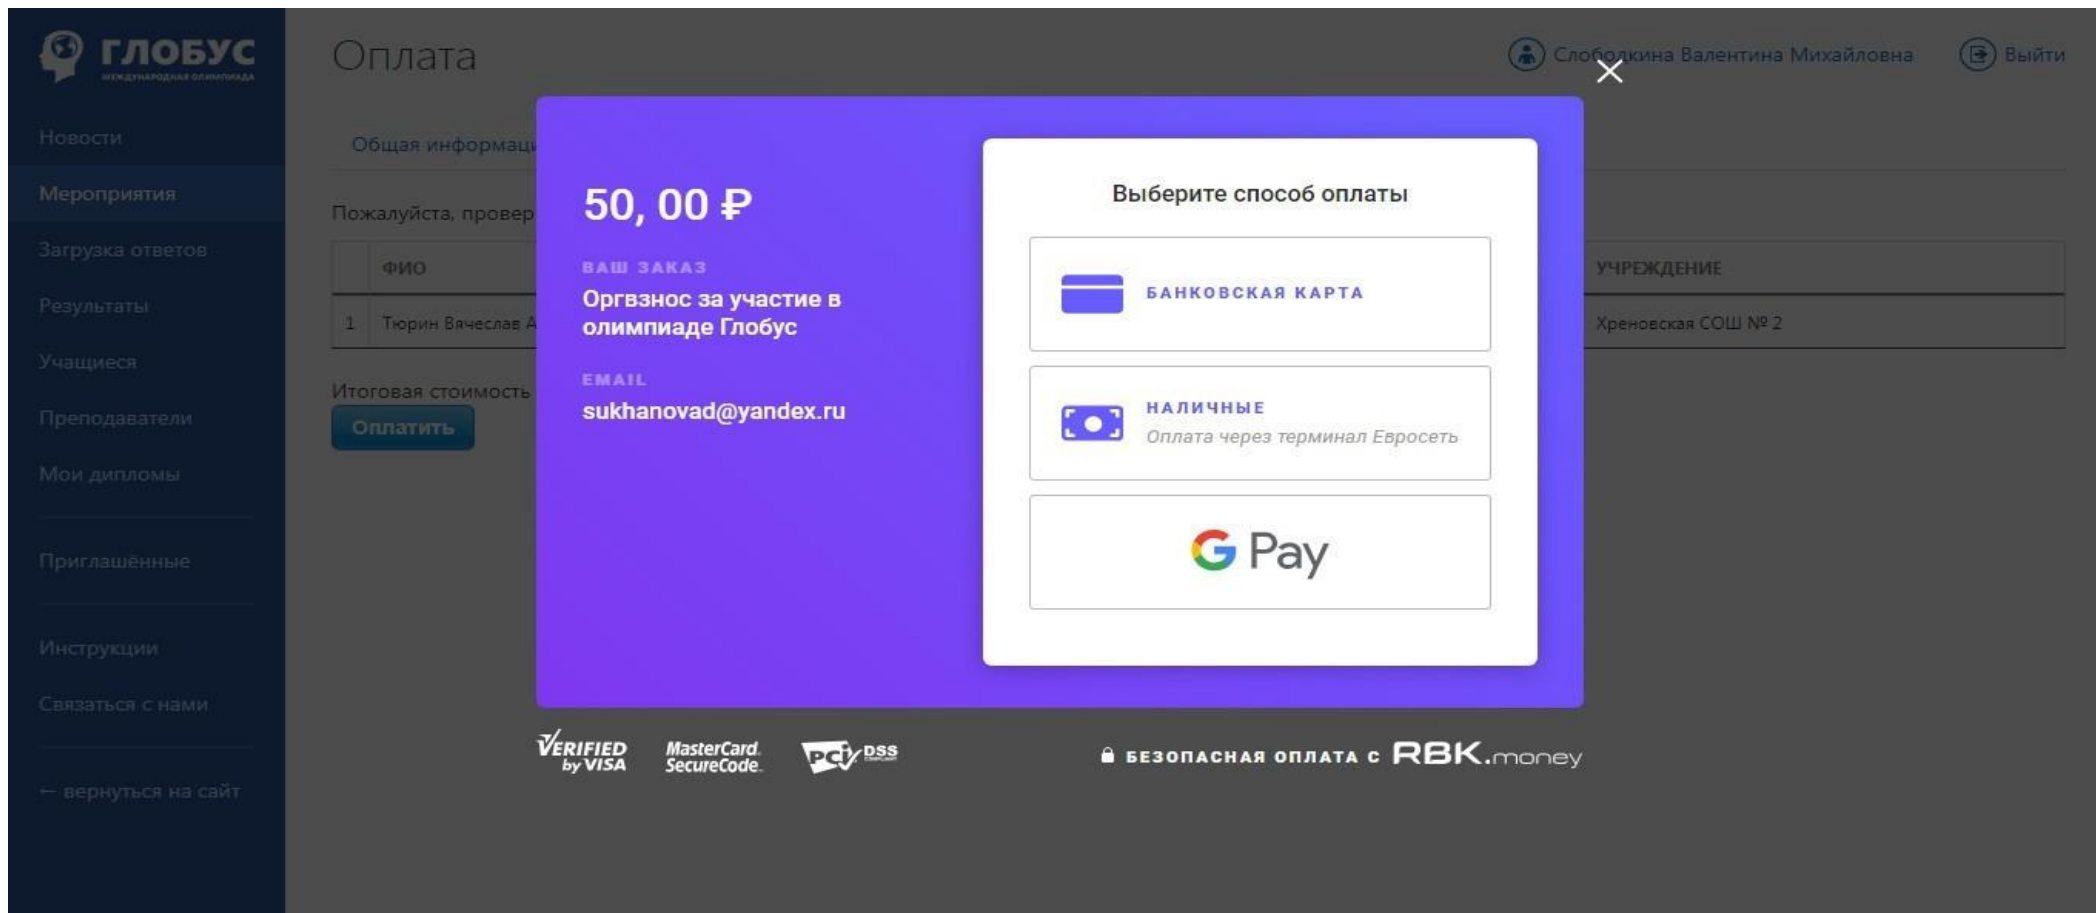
ГЛОБУС
МЕЖДУНАРОДНАЯ ОЛИМПИАДА

Новости
Мероприятия
Загрузка ответов
Результаты
Учащиеся
Преподаватели
Мои дипломы
Приглашённые
Инструкции
Связаться с нами
← вернуться на сайт

Оплата

Сло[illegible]кина Валентина Михайловна
Выйти

Общая информац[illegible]

Пожалуйста, провер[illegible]

| | ФИО | УЧРЕЖДЕНИЕ |
|---|---|---|
| 1 | Тюрин Вячеслав А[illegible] | Хреновская СОШ № 2 |

Итоговая стоимость
Оплатить

50, 00 ₽
ВАШ ЗАКАЗ
Оргвзнос за участие в олимпиаде Глобус
EMAIL
sukhanovad@yandex.ru

Выберите способ оплаты
БАНКОВСКАЯ КАРТА
НАЛИЧНЫЕ
Оплата через терминал Евросеть
G Pay

VERIFIED by VISA
MasterCard. SecureCode.
pci DSS
БЕЗОПАСНАЯ ОПЛАТА С RBK.money